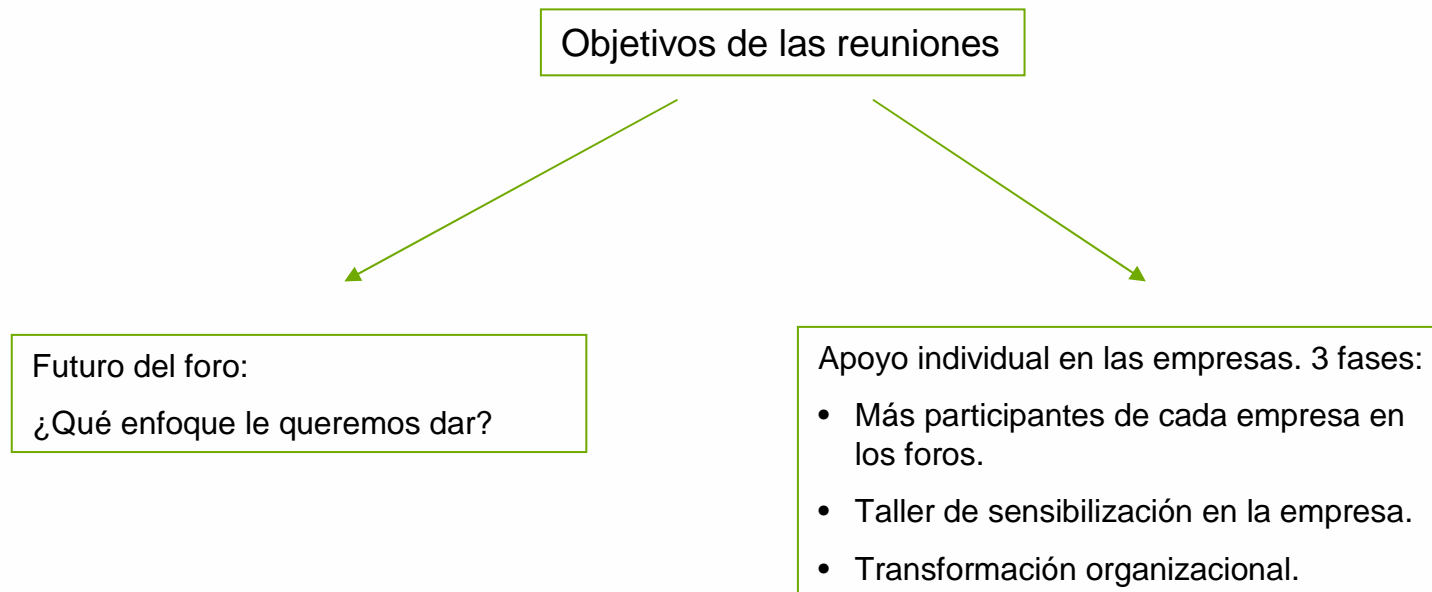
Objetivos de las reuniones

Futuro del foro:

¿Qué enfoque le queremos dar?

Apoyo individual en las empresas. 3 fases:

- Más participantes de cada empresa en los foros.
- Taller de sensibilización en la empresa.
- Transformación organizacional.